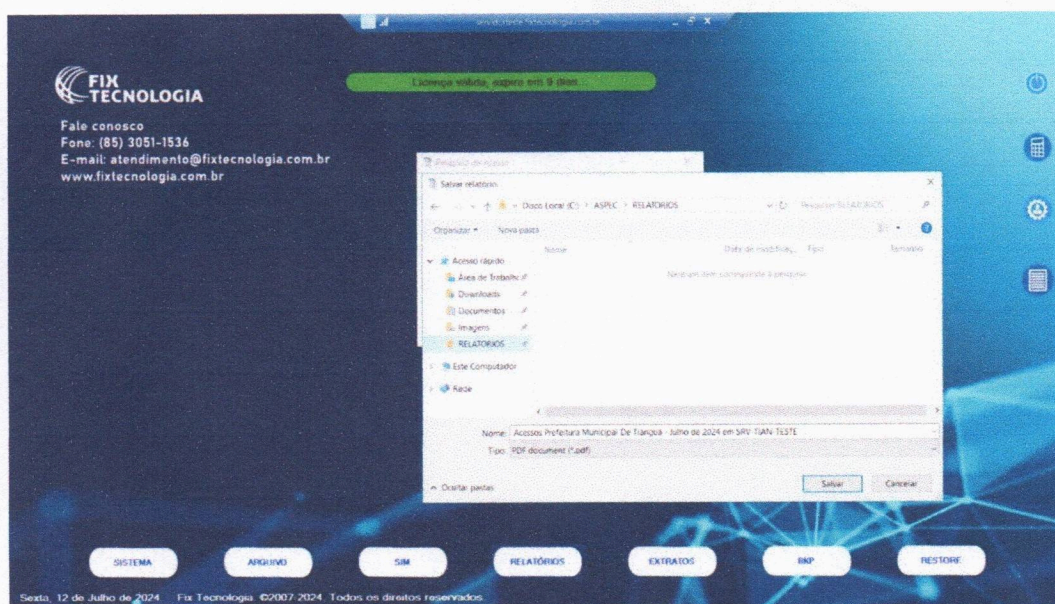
FIX TECNOLOGIA

Licença válida, expira em 9 dias.

Fale conosco
Fone: (85) 3051-1536
E-mail: atendimento@fixtecnologia.com.br
www.fixtecnologia.com.br

Pesquisa de Acesso

Salvar relatório

Disco Local (C:) > ASPEC > RELATORIOS

Pesquisar RELATORIOS

Organizar ▾ Nova pasta

Nome Data de modificaç... Tipo Tamanho

Nenhum item corresponde à pesquisa.

Acesso rápido
Área de Trabalho
Downloads
Documentos
Imagens
RELATORIOS
Este Computador
Rede

Nome: Acessos Prefeitura Municipal De Tranquia - Julho de 2024 em SRV-TIAN-TESTE
Tipo: PDF document (*.pdf)

Ocultar pastas

Salvar Cancelar

SISTEMA ARQUIVO SIM RELATÓRIOS EXTRATOS BKP RESTORE

Sexta, 12 de Julho de 2024 Fix Tecnologia ©2007-2024. Todos os direitos reservados.